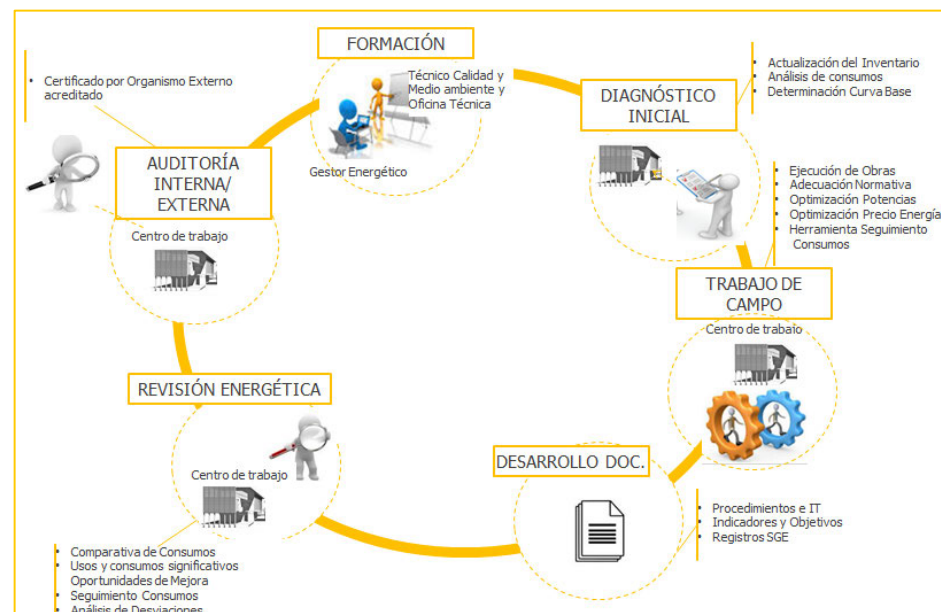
FORMACIÓN

Técnico Calidad y Medio ambiente y Oficina Técnica

Gestor Energético

- Certificado por Organismo Externo acreditado

AUDITORÍA INTERNA/ EXTERNA

Centro de trabajo

DIAGNÓSTICO INICIAL

- Actualización del Inventario
- Análisis de consumos
- Determinación Curva Base

- Ejecución de Obras
- Adecuación Normativa
- Optimización Potencias
- Optimización Precio Energía
- Herramienta Seguimiento Consumos

TRABAJO DE CAMPO

Centro de trabajo

REVISIÓN ENERGÉTICA

Centro de trabajo

DESARROLLO DOC.

- Procedimientos e IT
- Indicadores y Objetivos
- Registros SGE

- Comparativa de Consumos
- Usos y consumos significativos
- Oportunidades de Mejora
- Seguimiento Consumos
- Análisis de Desviaciones